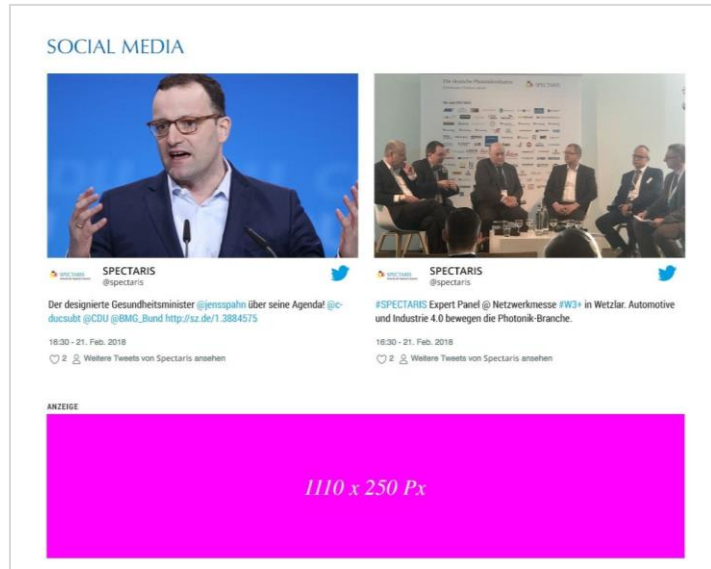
SOCIAL MEDIA

SPECTARIS
@spectaris

Der designierte Gesundheitsminister @jensspahn über seine Agenda! @c-ducsubt @CDU @BMG_Bund http://sz.de/1.3884575

16:30 - 21. Feb. 2018

2 Weitere Tweets von Spectaris ansehen

SPECTARIS
@spectaris

#SPECTARIS Expert Panel @ Netzwerkmesse #W3+ in Wetzlar. Automotive und Industrie 4.0 bewegen die Photonik-Branche.

16:30 - 21. Feb. 2018

2 Weitere Tweets von Spectaris ansehen

ANZEIGE

1110 x 250 Px